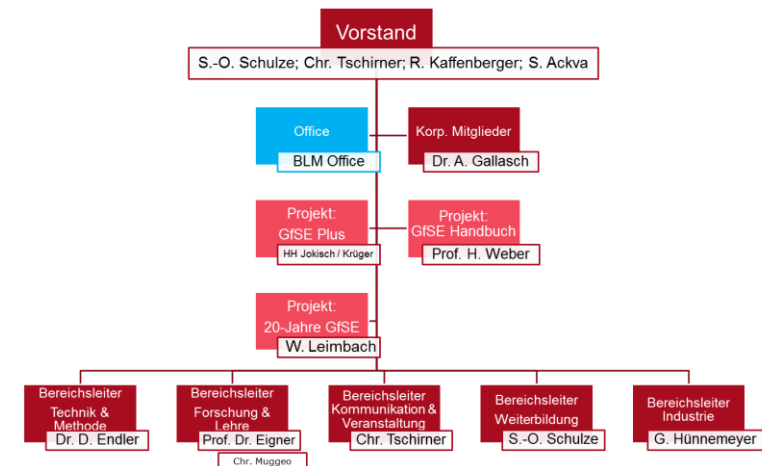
Vorstand

S.-O. Schulze; Chr. Tschirner; R. Kaffenberger; S. Ackva

Office

BLM Office

Korp. Mitglieder

Dr. A. Gallasch

Projekt: GfSE Plus

HH Jokisch / Krüger

Projekt: GfSE Handbuch

Prof. H. Weber

Projekt: 20-Jahre GfSE

W. Leimbach

Bereichsleiter Technik & Methode

Dr. D. Endler

Bereichsleiter Forschung & Lehre

Prof. Dr. Eigner

Chr. Muggeo

Bereichsleiter Kommunikation & Veranstaltung

Chr. Tschirner

Bereichsleiter Weiterbildung

S.-O. Schulze

Bereichsleiter Industrie

G. Hünnemeyer